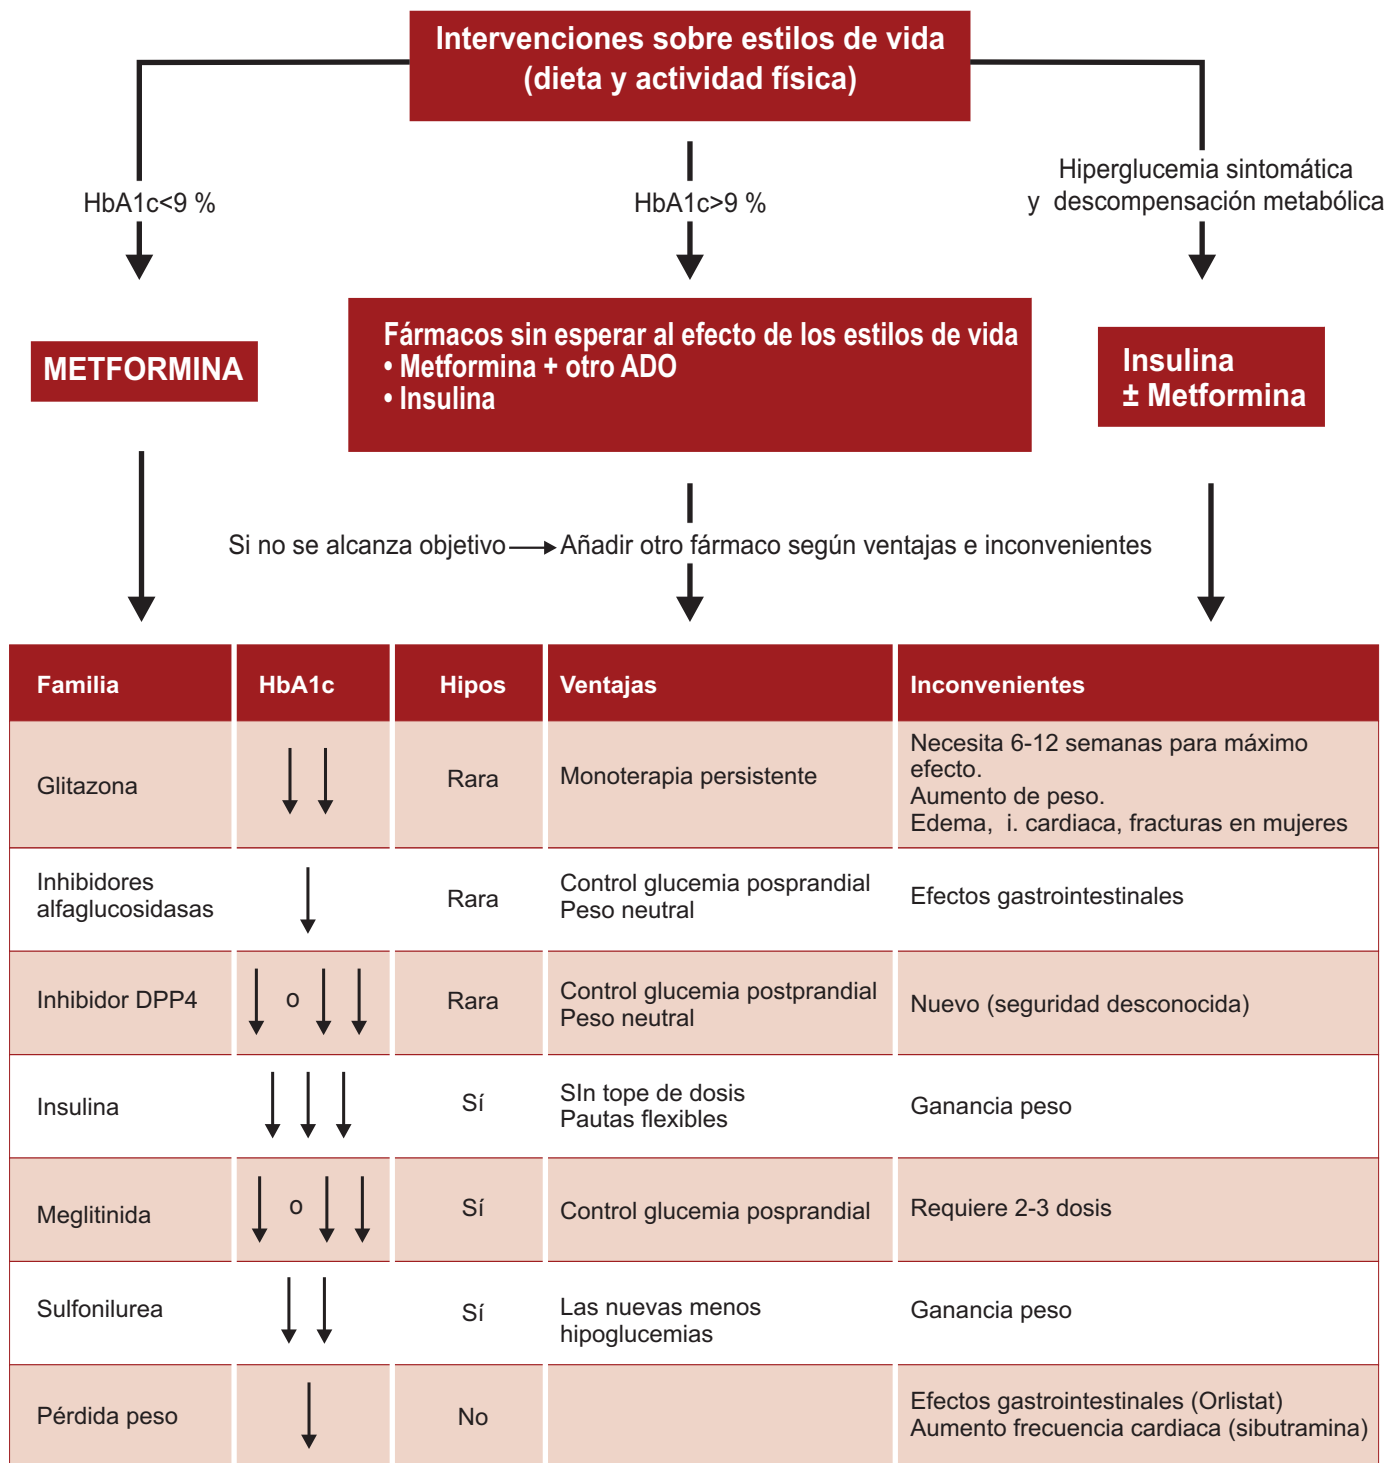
Intervenciones sobre estilos de vida
(dieta y actividad física)

HbA1c<9 %

HbA1c>9 %

Hiperglucemia sintomática
y descompensación metabólica

METFORMINA

Fármacos sin esperar al efecto de los estilos de vida
• Metformina + otro ADO
• Insulina

Insulina
± Metformina

Si no se alcanza objetivo → Añadir otro fármaco según ventajas e inconvenientes

| Familia | HbA1c | Hipos | Ventajas | Inconvenientes |
|---|---|---|---|---|
| Glitazona | ↓↓ | Rara | Monoterapia persistente | Necesita 6-12 semanas para máximo efecto. Aumento de peso. Edema, i. cardiaca, fracturas en mujeres |
| Inhibidores alfaglucosidasas | ↓ | Rara | Control glucemia posprandial Peso neutral | Efectos gastrointestinales |
| Inhibidor DPP4 | ↓ o ↓↓ | Rara | Control glucemia postprandial Peso neutral | Nuevo (seguridad desconocida) |
| Insulina | ↓↓↓ | Sí | SIn tope de dosis Pautas flexibles | Ganancia peso |
| Meglitinida | ↓ o ↓↓ | Sí | Control glucemia posprandial | Requiere 2-3 dosis |
| Sulfonilurea | ↓↓ | Sí | Las nuevas menos hipoglucemias | Ganancia peso |
| Pérdida peso | ↓ | No | | Efectos gastrointestinales (Orlistat) Aumento frecuencia cardiaca (sibutramina) |